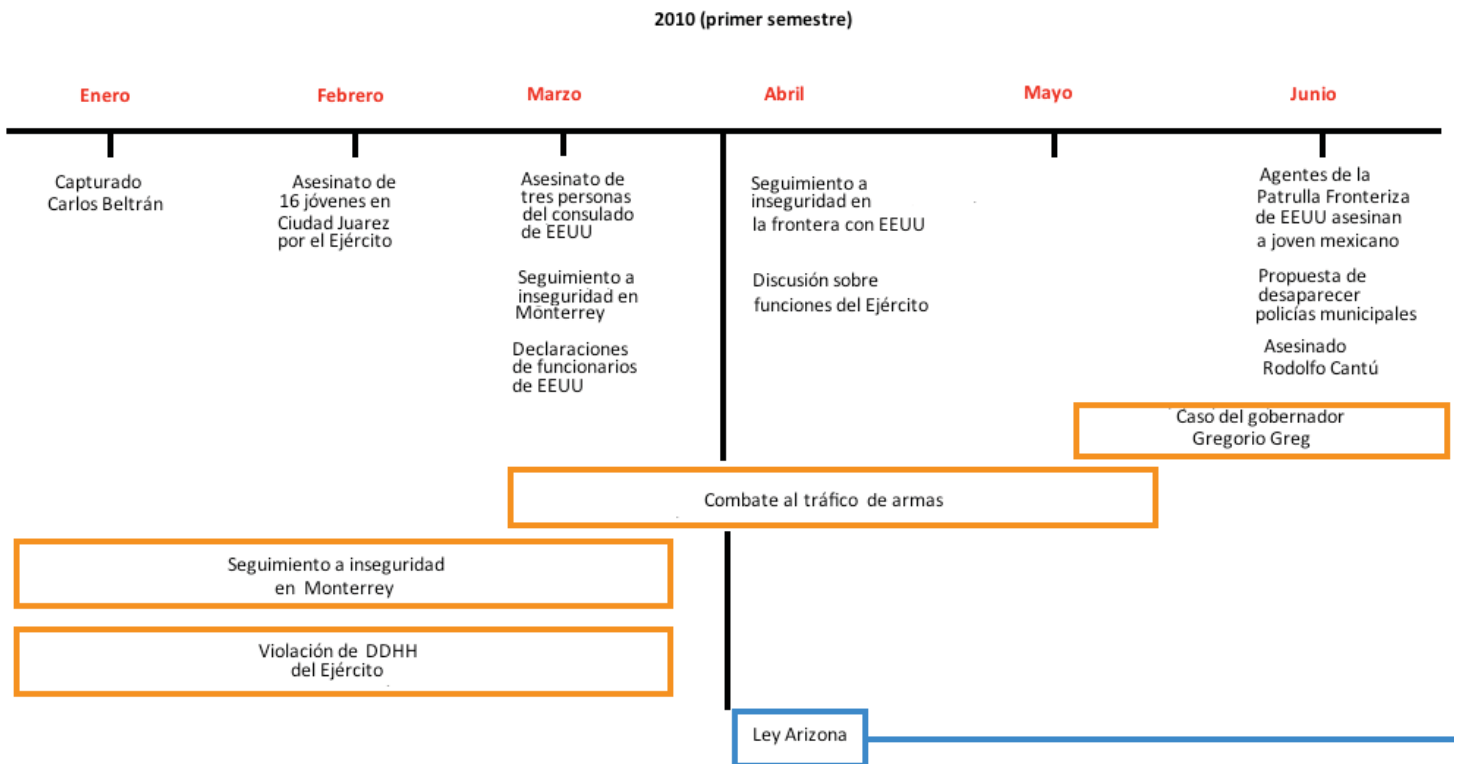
2010 (primer semestre)

Enero

Febrero

Marzo

Abril

Mayo

Junio

Capturado Carlos Beltrán

Asesinato de 16 jóvenes en Ciudad Juarez por el Ejército

Asesinato de tres personas del consulado de EEUU

Seguimiento a inseguridad en Monterrey

Declaraciones de funcionarios de EEUU

Seguimiento a inseguridad en la frontera con EEUU

Discusión sobre funciones del Ejército

Agentes de la Patrulla Fronteriza de EEUU asesinan a joven mexicano

Propuesta de desaparecer policías municipales

Asesinado Rodolfo Cantú

Caso del gobernador Gregorio Greg

Combate al tráfico de armas

Seguimiento a inseguridad en Monterrey

Violación de DDHH del Ejército

Ley Arizona